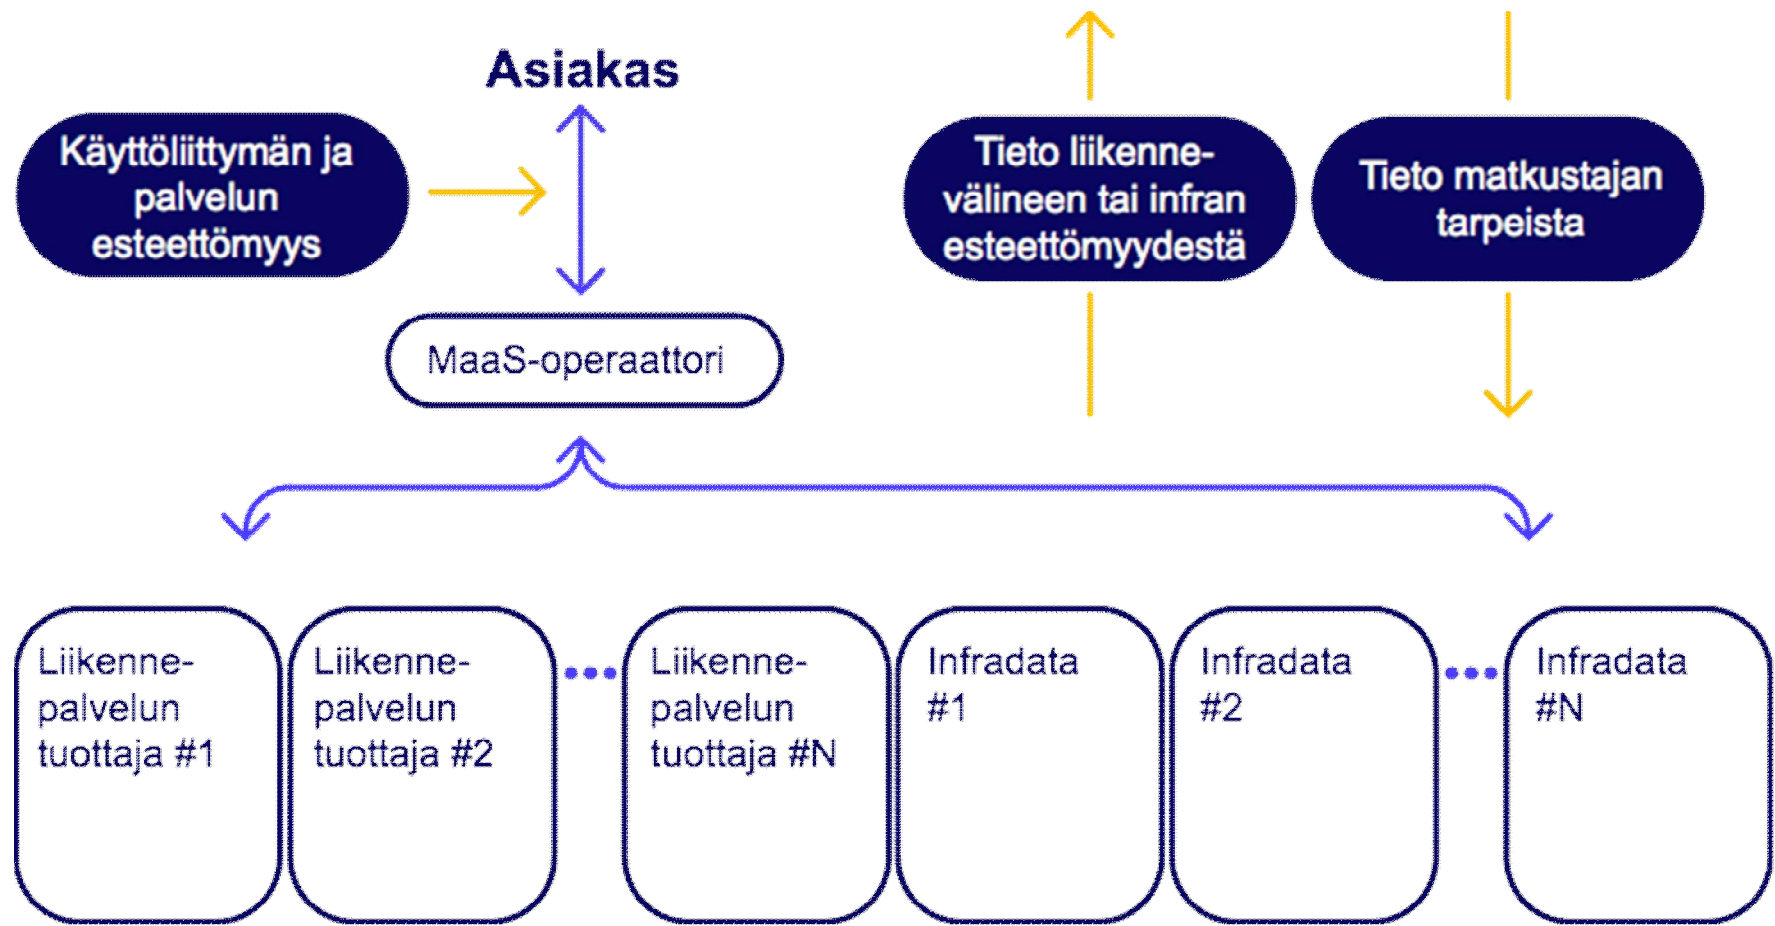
Asiakas

Käyttöliittymän ja palvelun esteettömyys

Tieto liikennevälineen tai infran esteettömyydestä

Tieto matkustajan tarpeista

MaaS-operaattori

Liikennepalvelun tuottaja #1

Liikennepalvelun tuottaja #2

...

Liikennepalvelun tuottaja #N

Infradata #1

Infradata #2

...

Infradata #N